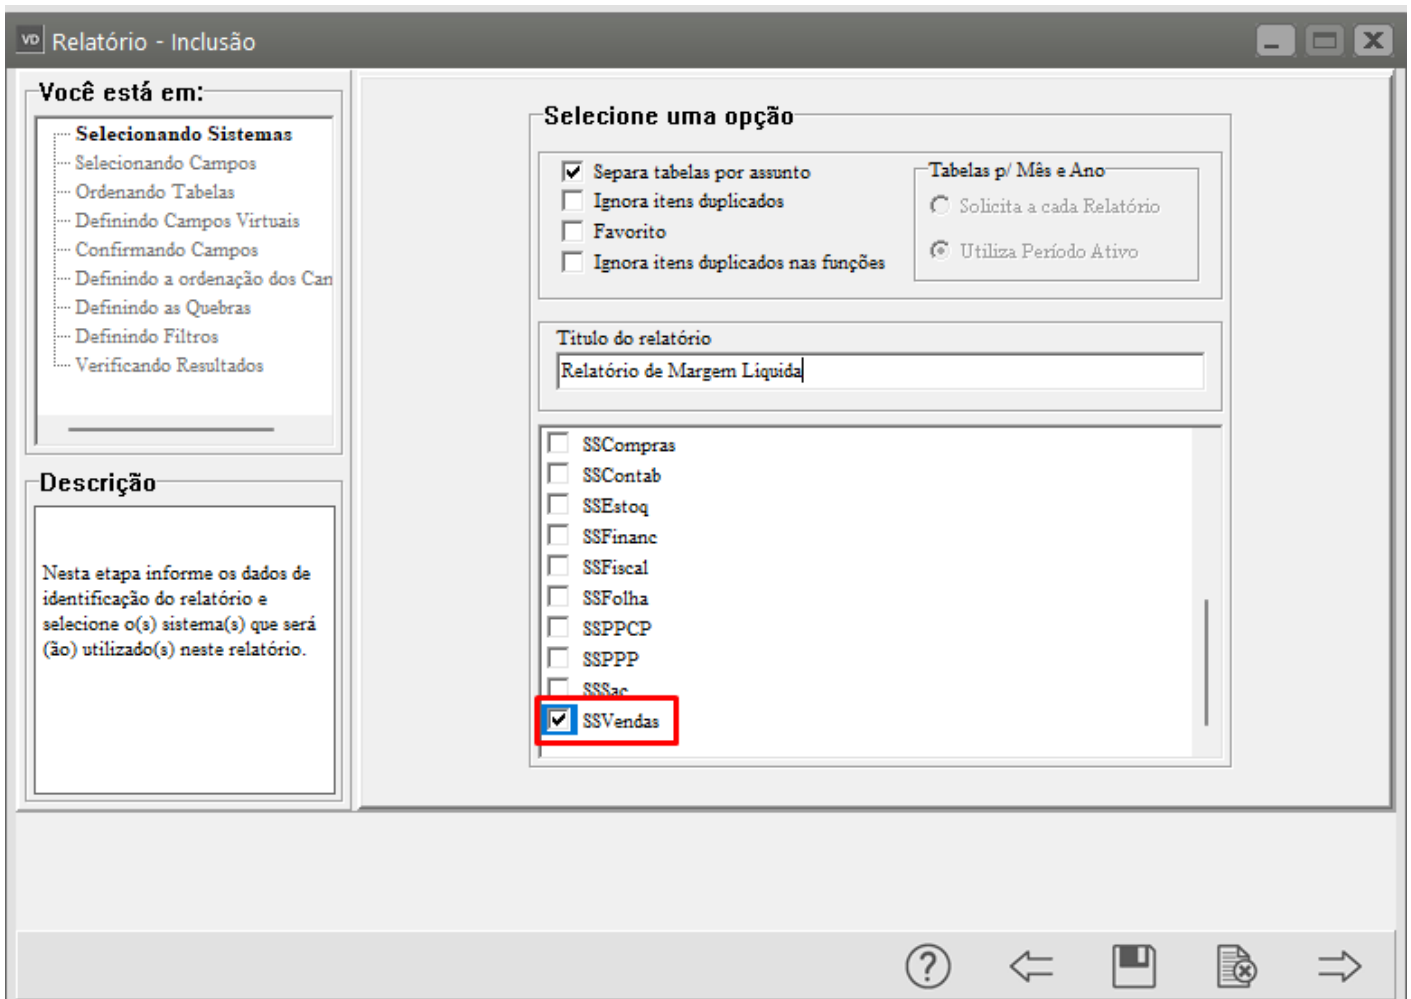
VD Relatório - Inclusão

Você está em:

Selecionando Sistemas
Selecionando Campos
Ordenando Tabelas
Definindo Campos Virtuais
Confirmando Campos
Definindo a ordenação dos Can
Definindo as Quebras
Definindo Filtros
Verificando Resultados

Descrição

Nesta etapa informe os dados de identificação do relatório e selecione o(s) sistema(s) que será (ão) utilizado(s) neste relatório.

Selecione uma opção

Separa tabelas por assunto
Ignora itens duplicados
Favorito
Ignora itens duplicados nas funções

Tabelas p/ Mês e Ano
Solicita a cada Relatório
Utiliza Período Ativo

Título do relatório
Relatório de Margem Liquida

SSCompras
SSContab
SSEstoq
SSFinanc
SSFiscal
SSFolha
SSPPCP
SSPPP
SSSac
SSVendas